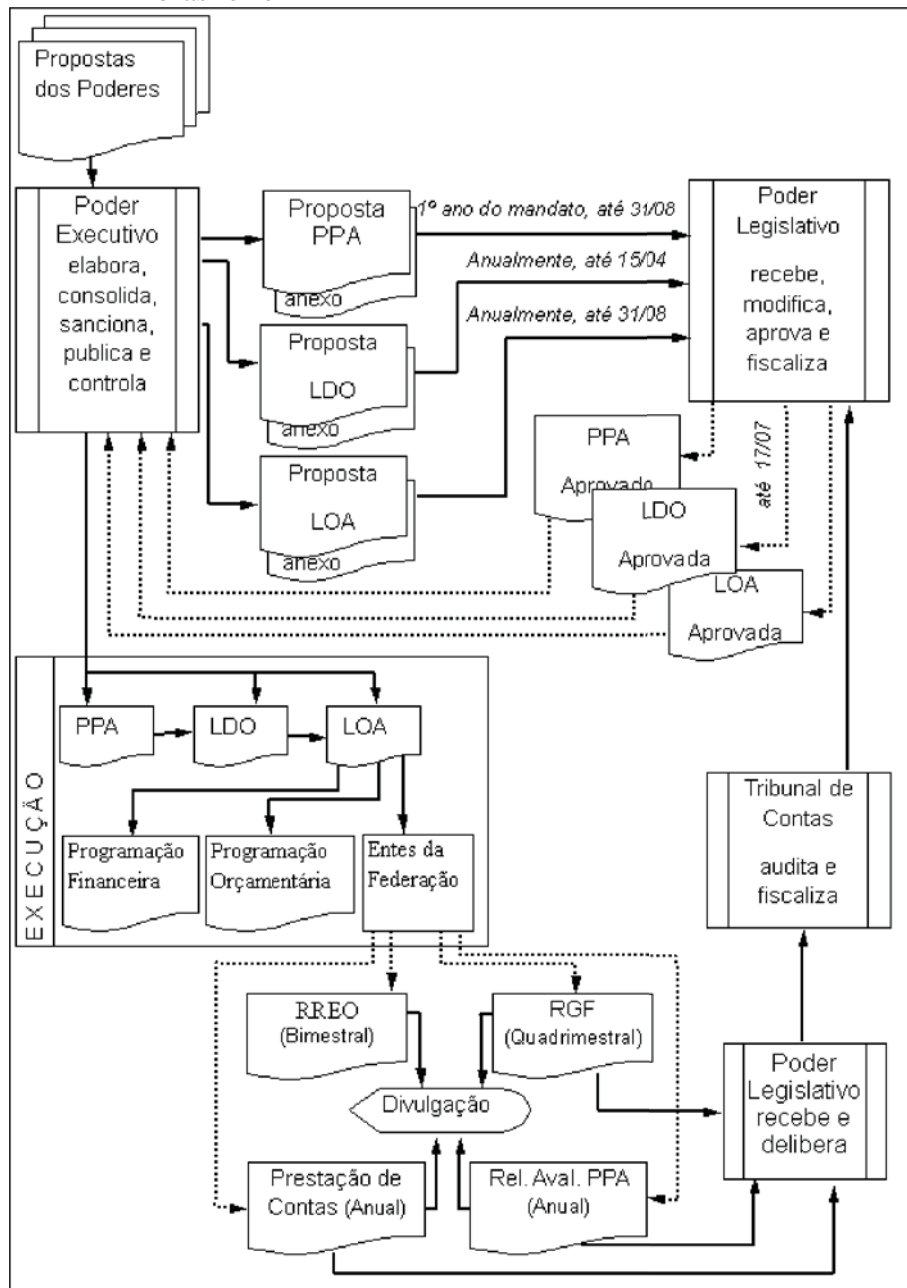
Propostas dos Poderes

Poder Executivo elabora, consolida, sanciona, publica e controla

Proposta PPA
anexo

1º ano do mandato, até 31/08

Anualmente, até 15/04

Anualmente, até 31/08

Proposta LDO
anexo

Proposta LOA
anexo

Poder Legislativo

recebe, modifica, aprova e fiscaliza

até 17/07

PPA Aprovado

LDO Aprovada

LOA Aprovada

EXECUÇÃO

PPA

LDO

LOA

Programação Financeira

Programação Orçamentária

Entes da Federação

Tribunal de Contas

audita e fiscaliza

RREO (Bimestral)

RGF (Quadrimestral)

Divulgação

Poder Legislativo recebe e delibera

Prestação de Contas (Anual)

Rel. Aval. PPA (Anual)